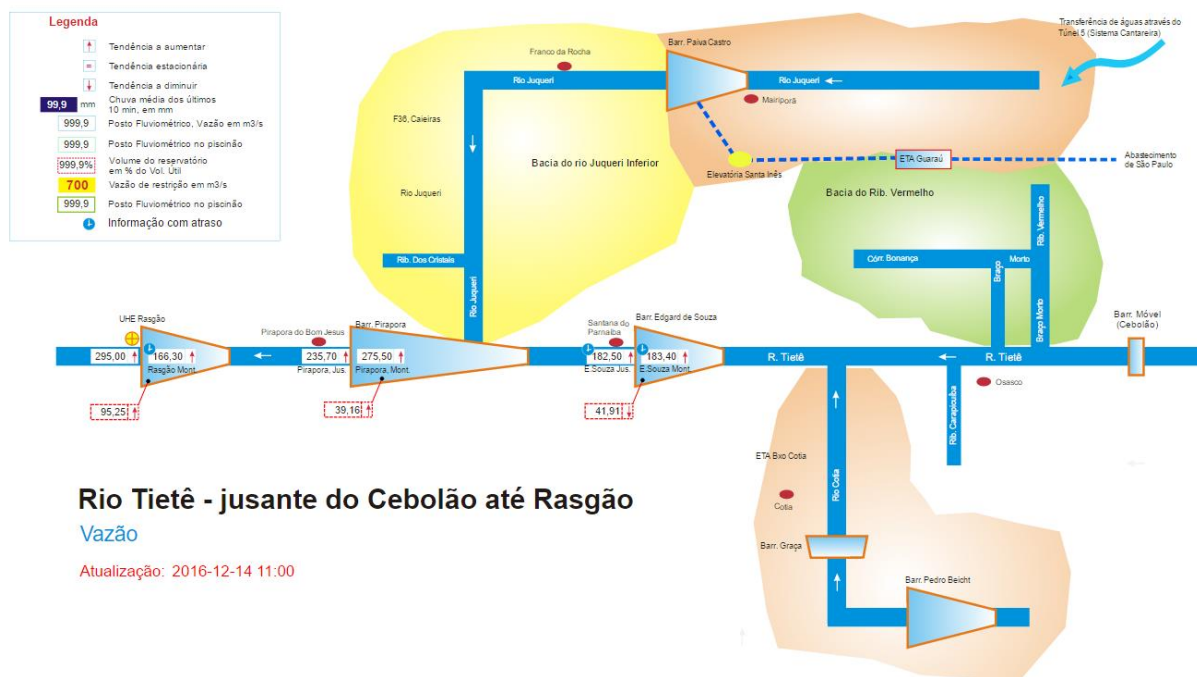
Legenda

Tendência a aumentar
Tendência estacionária
Tendência a diminuir
99,9 mm Chuva média dos últimos 10 min, em mm
999,9 Posto Fluviométrico, Vazão em m3/s
999,9 Posto Fluviométrico no piscinão
999,9% Volume do reservatório em % do Vol. Útil
700 Vazão de restrição em m3/s
999,9 Posto Fluviométrico no piscinão
Informação com atraso

Transferência de águas através do Túnel 5 (Sistema Cantareira)

Franco da Rocha
Barr. Paiva Castro
Rio Juqueri
Rio Juqueri
Mairiporã
F38, Caieiras
Bacia do rio Juqueri Inferior
ETA Guaraú
Abastecimento de São Paulo
Elevatória Santa Inês
Rio Juqueri
Bacia do Rib. Vermelho
Rib. Vermelho
Rib. Dos Cristais
Córr. Bonança
Braço
Morto
Rio Juqueri
Braço Morto

UHE Rasgão
295,00
166,30
Rasgão Mont.
Pirapora do Bom Jesus
235,70
Pirapora, Jus.
Barr. Pirapora
275,50
Pirapora, Mont.
Santana do Parnaíba
182,50
E.Souza Jus.
Barr. Edgard de Souza
183,40
E.Souza Mont.
R. Tietê
R. Tietê
Barr. Móvel (Cebolão)
95,25
39,16
41,91
Osasco
Rib. Carapicuíba

Rio Tietê - jusante do Cebolão até Rasgão
Vazão
Atualização: 2016-12-14 11:00

ETA Bxo Cotia
Cotia
Rio Cotia
Barr. Graça
Barr. Pedro Beicht